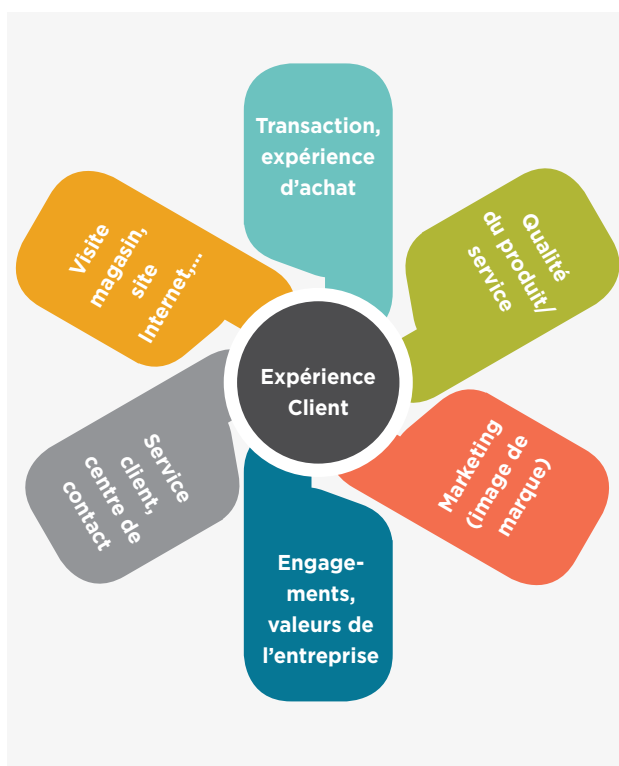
Transaction, expérience d’achat

Qualité du produit/ service

Marketing (image de marque)

Engagements, valeurs de l’entreprise

Service client, centre de contact

Visite magasin, site Internet,…

Expérience Client